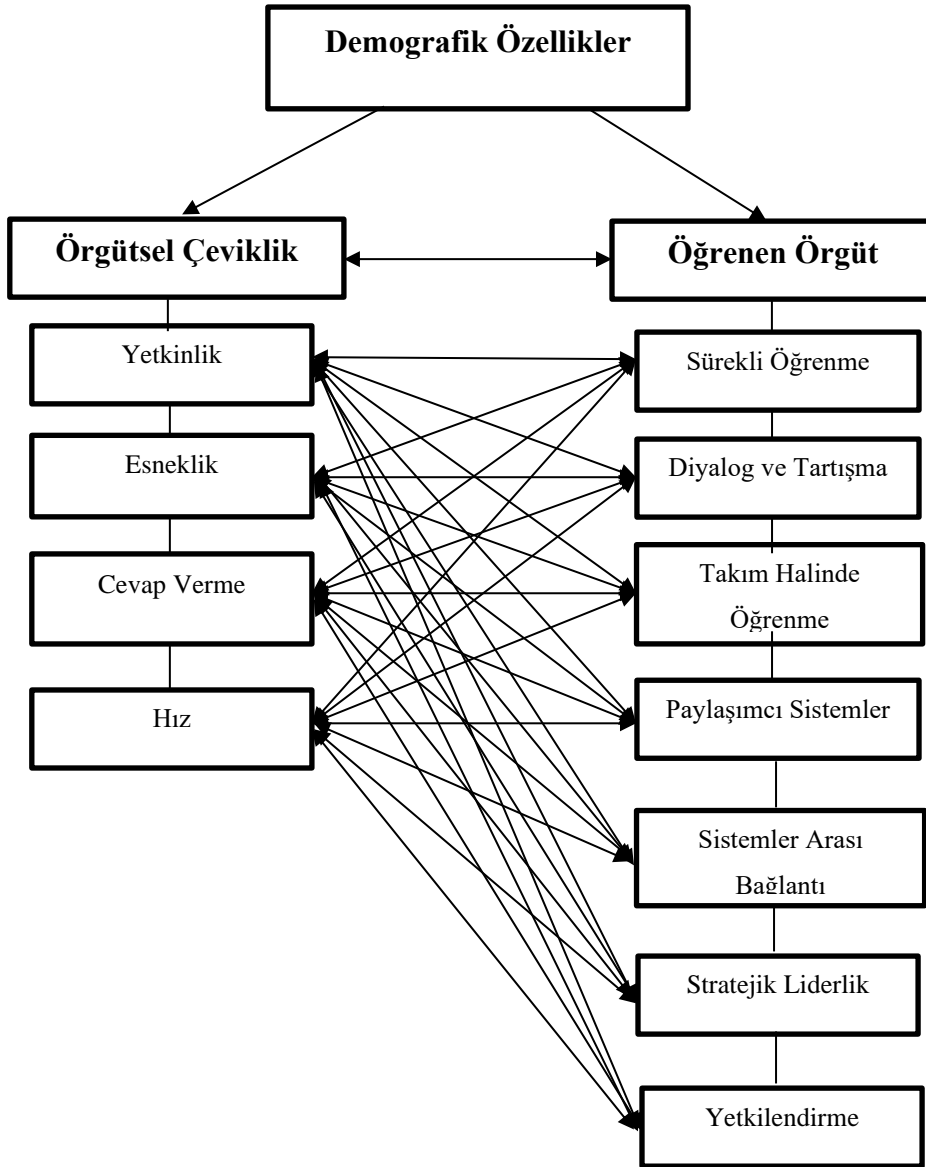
Demografik Özellikler

Örgütsel Çeviklik

Öğrenen Örgüt

Yetkinlik

Esneklik

Cevap Verme

Hız

Sürekli Öğrenme

Diyalog ve Tartışma

Takım Halinde Öğrenme

Paylaşımcı Sistemler

Sistemler Arası Bağlantı

Stratejik Liderlik

Yetkilendirme